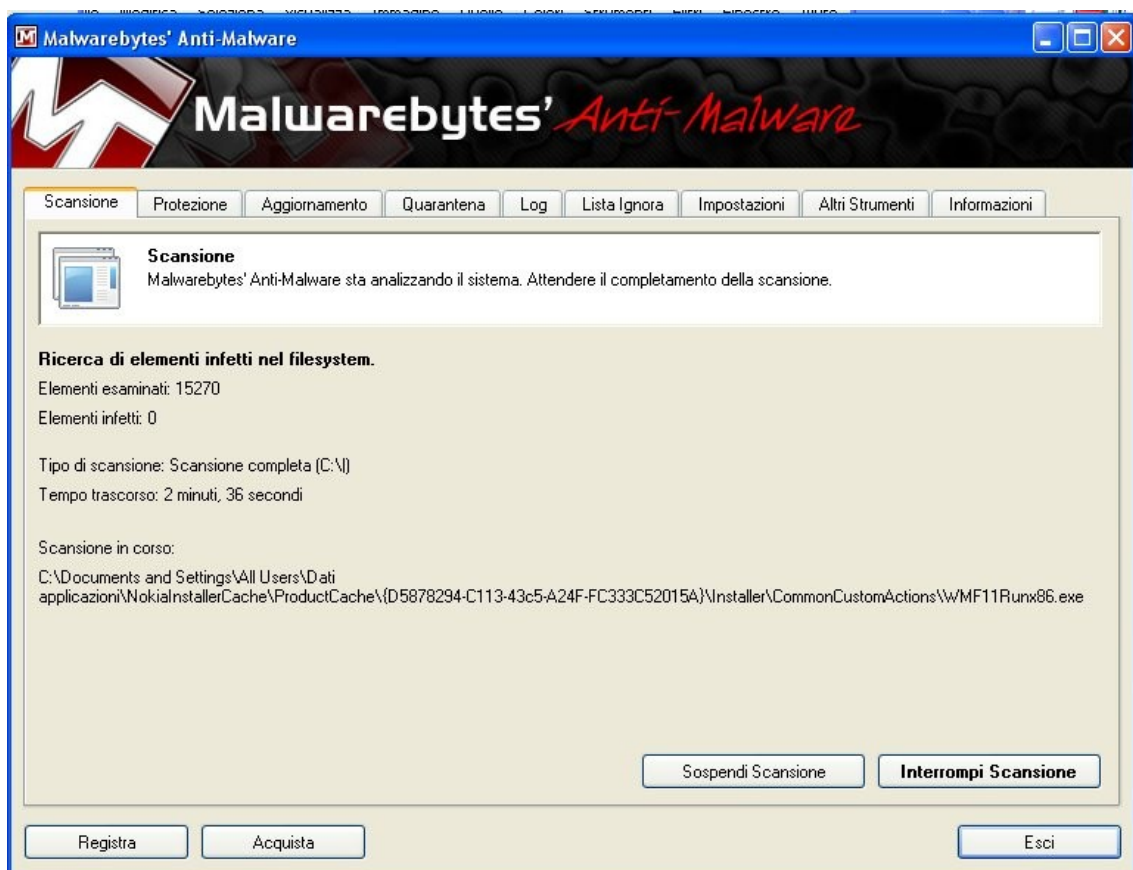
Malwarebytes' Anti-Malware

Malwarebytes' Anti-Malware

Scansione | Protezione | Aggiornamento | Quarantena | Log | Lista Ignora | Impostazioni | Altri Strumenti | Informazioni

Scansione
Malwarebytes' Anti-Malware sta analizzando il sistema. Attendere il completamento della scansione.

Ricerca di elementi infetti nel filesystem.
Elementi esaminati: 15270
Elementi infetti: 0

Tipo di scansione: Scansione completa (C:\|)
Tempo trascorso: 2 minuti, 36 secondi

Scansione in corso:
C:\Documents and Settings\All Users\Dati applicazioni\NokiaInstallerCache\ProductCache\{D5878294-C113-43c5-A24F-FC333C52015A}\Installer\CommonCustomActions\WMF11Runx86.exe

Sospendi Scansione
Interrompi Scansione

Registra
Acquista
Esci